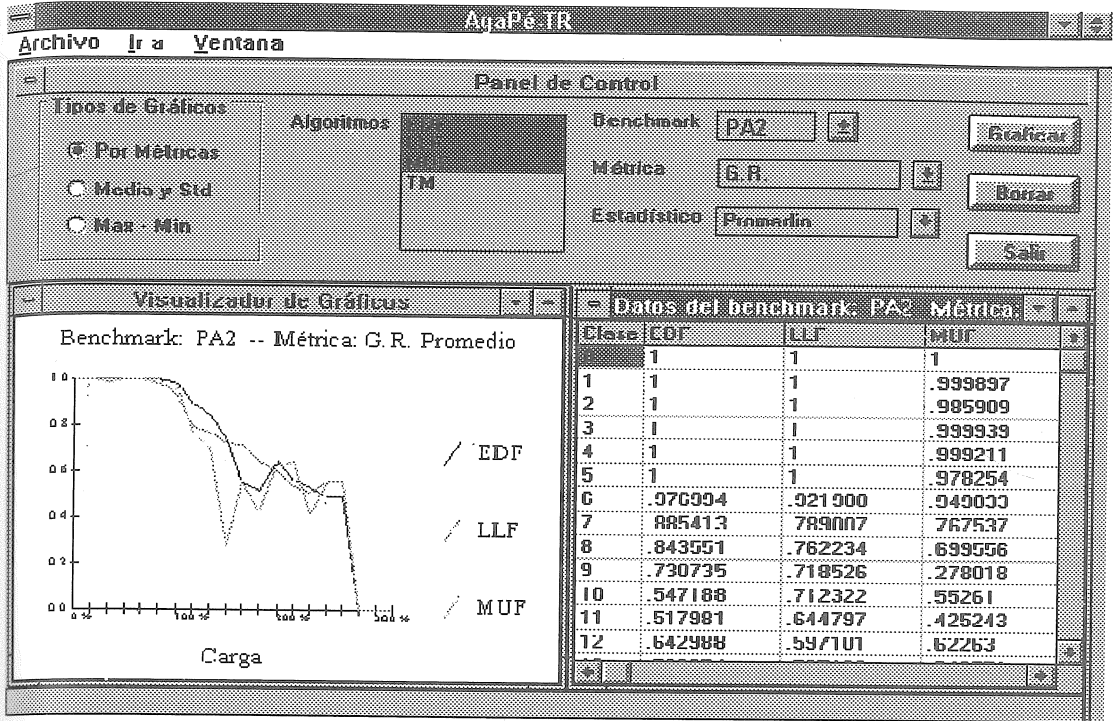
AgaPé TR

Archivo Ir a Ventana

Panel de Control

Tipos de Gráficos

Por Métricas

Medio y Std

Max - Min

Algoritmos

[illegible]
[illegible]
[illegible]
TM

Benchmark PA2

Métrica G.R.

Estadístico Promedio

Graficar

Borrar

Salir

Visualizador de Gráficos

Benchmark: PA2 -- Métrica: G.R. Promedio

1.0
0.8
0.6
0.4
0.2
0.0

0 %
100 %
200 %
300 %

EDF

LLF

MUF

Carga

Datos del benchmark: PA2 Métrica:

| Clase | EDF | LLF | MUF |
|---|---|---|---|
| 0 | 1 | 1 | 1 |
| 1 | 1 | 1 | .999897 |
| 2 | 1 | 1 | .985909 |
| 3 | 1 | 1 | .999939 |
| 4 | 1 | 1 | .999211 |
| 5 | 1 | 1 | .978254 |
| 6 | .970994 | .921900 | .949033 |
| 7 | .885413 | .789007 | .767537 |
| 8 | .843551 | .762234 | .699556 |
| 9 | .730735 | .718526 | .278018 |
| 10 | .547188 | .712322 | .55261 |
| 11 | .517981 | .644797 | .425243 |
| 12 | .642988 | .597101 | .62263 |